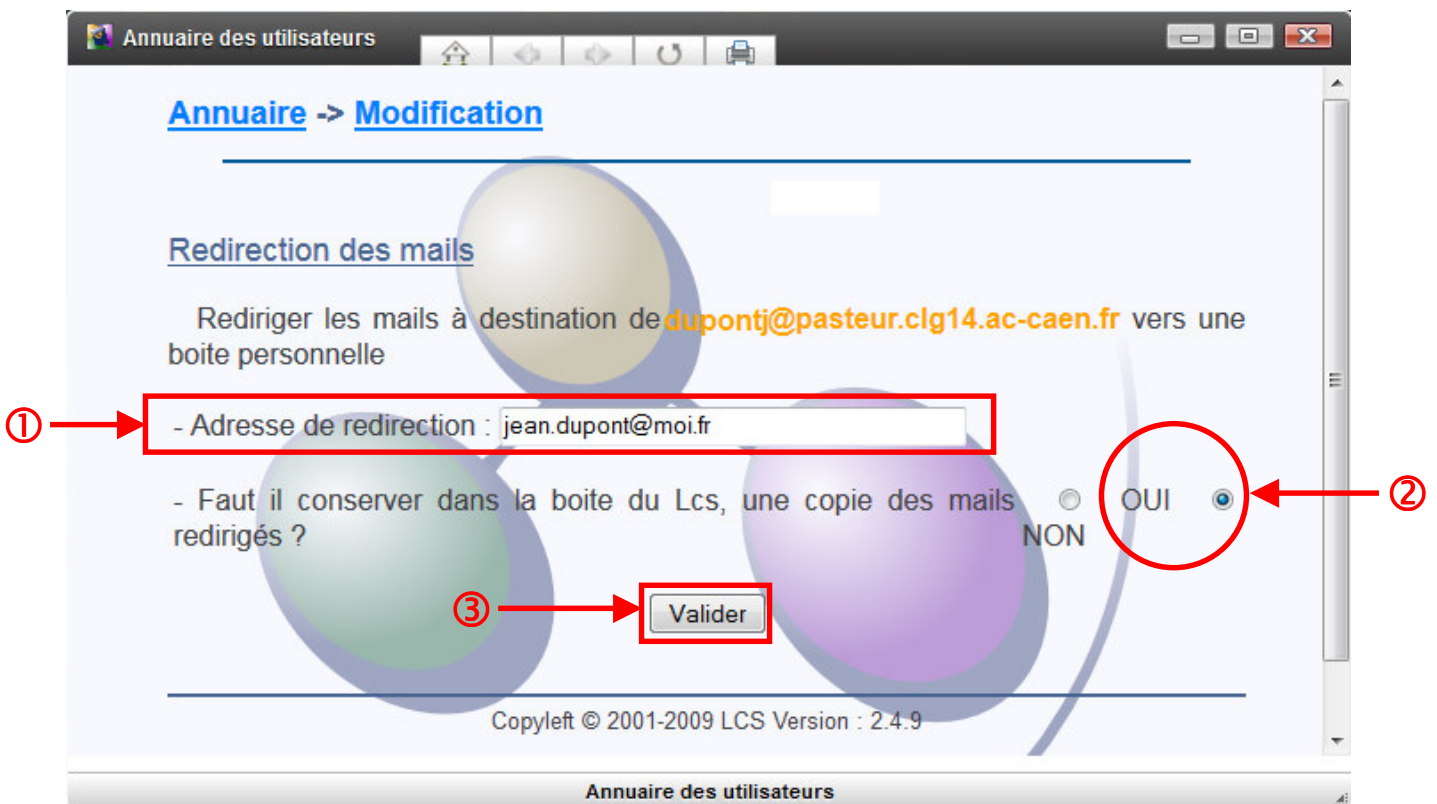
Annuaire des utilisateurs

Annuaire -> Modification

Redirection des mails

Rediriger les mails à destination de dupontj@pasteur.clg14.ac-caen.fr vers une boite personnelle

①

- Adresse de redirection : jean.dupont@moi.fr

- Faut il conserver dans la boite du Lcs, une copie des mails redirigés ? OUI NON

②

③

Valider

Copyleft © 2001-2009 LCS Version : 2.4.9

Annuaire des utilisateurs